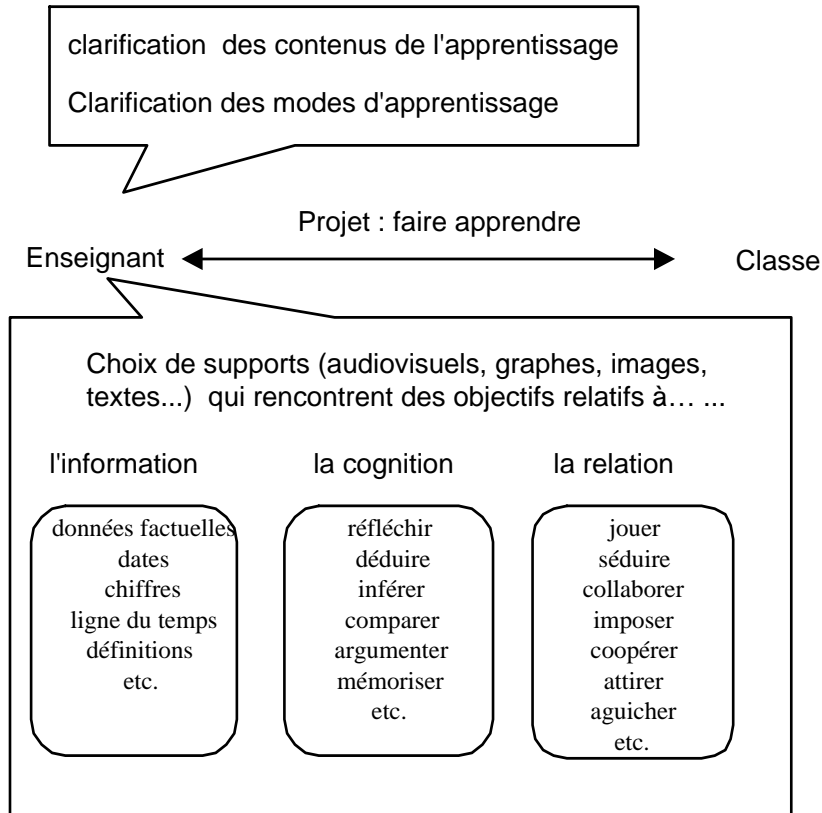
clarification des contenus de l'apprentissage

Clarification des modes d'apprentissage

Projet : faire apprendre

Enseignant

Classe

Choix de supports (audiovisuels, graphes, images, textes...) qui rencontrent des objectifs relatifs à… ...

l'information

données factuelles
dates
chiffres
ligne du temps
définitions
etc.

la cognition

réfléchir
déduire
inférer
comparer
argumenter
mémoriser
etc.

la relation

jouer
séduire
collaborer
imposer
coopérer
attirer
aguicher
etc.